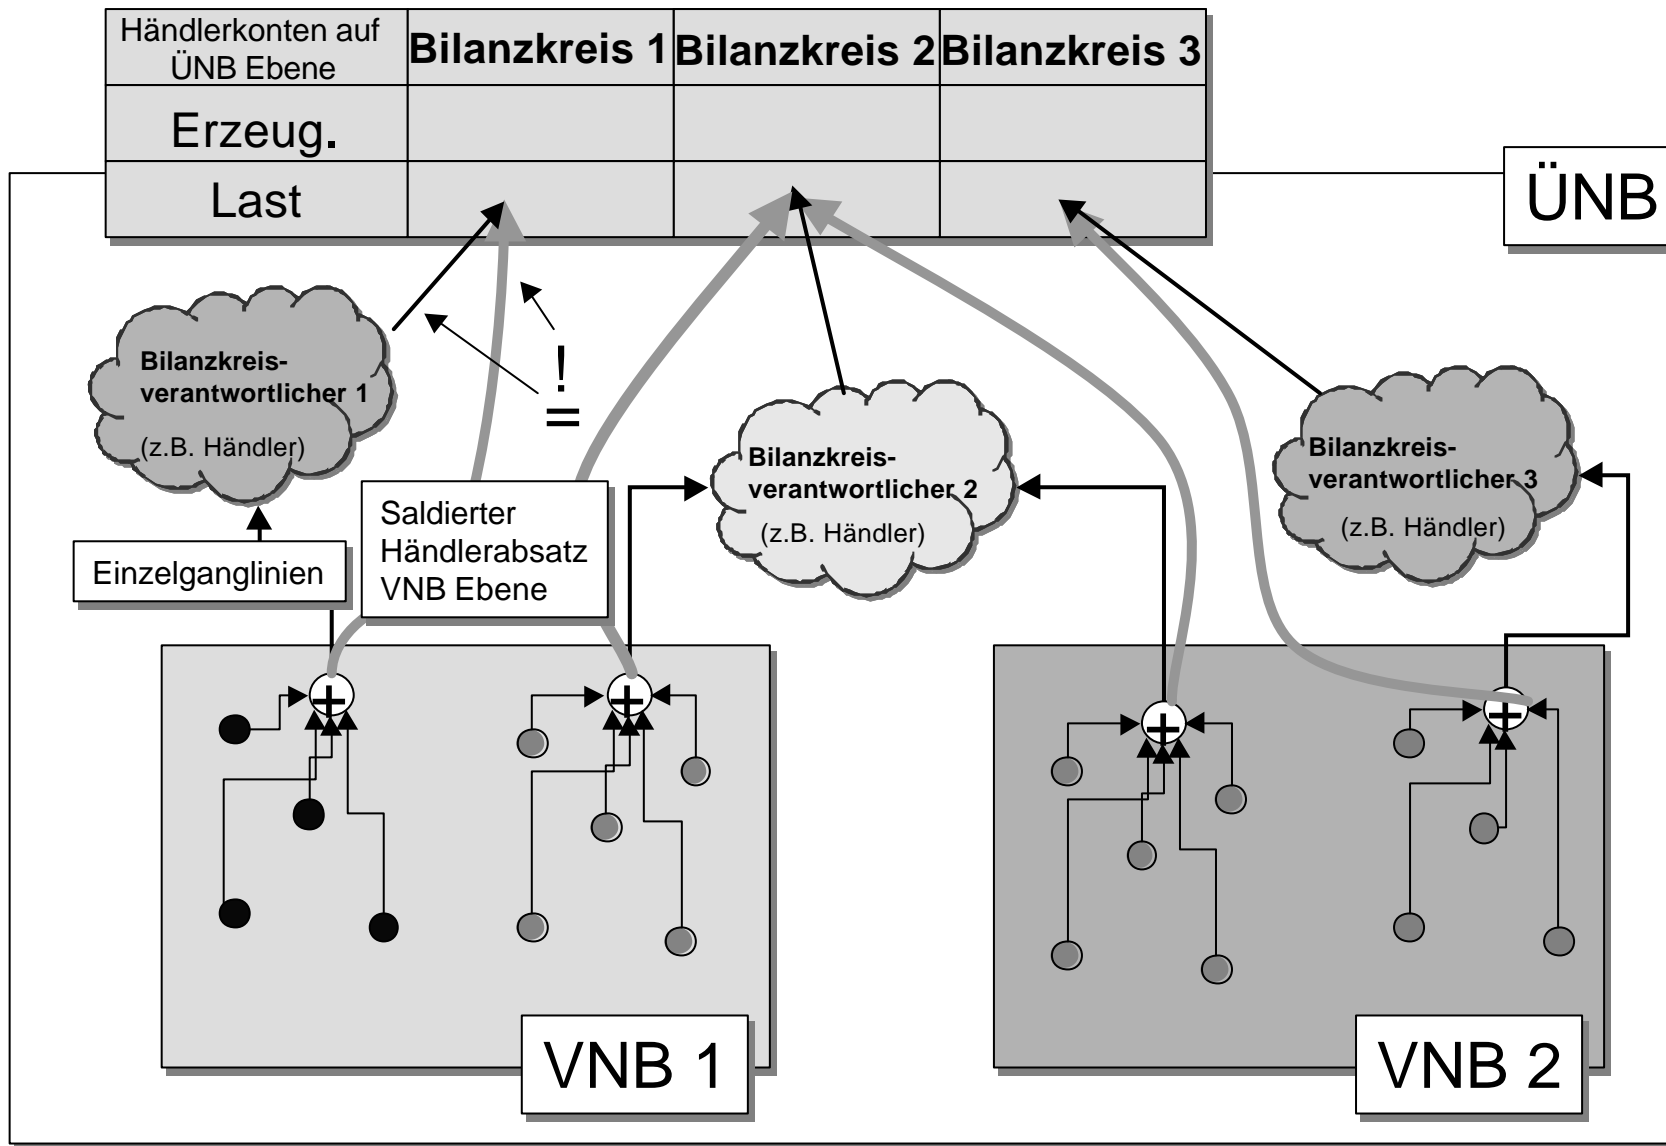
| Händlerkonten auf ÜNB Ebene | Bilanzkreis 1 | Bilanzkreis 2 | Bilanzkreis 3 |
|---|---|---|---|
| Erzeug. | | | |
| Last | | | |

ÜNB

Bilanzkreis-verantwortlicher 1
(z.B. Händler)

!
=

Bilanzkreis-verantwortlicher 2
(z.B. Händler)

Bilanzkreis-verantwortlicher 3
(z.B. Händler)

Einzelganglinien

Saldierter Händlerabsatz VNB Ebene

VNB 1

VNB 2